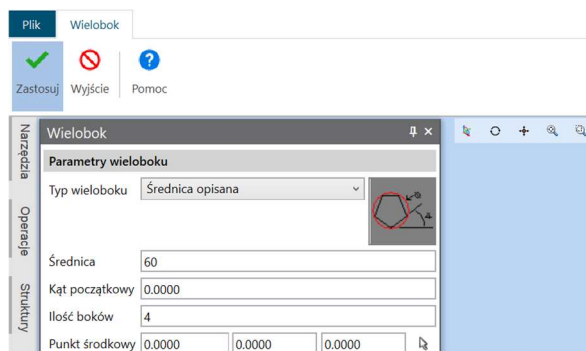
Plik Wielobok

Zastosuj Wyjście Pomoc

Narzędzia
Operacje
Struktury

Wielobok

Parametry wieloboku

Typ wieloboku Średnica opisana

Średnica 60

Kąt początkowy 0.0000

Ilość boków 4

Punkt środkowy 0.0000 0.0000 0.0000